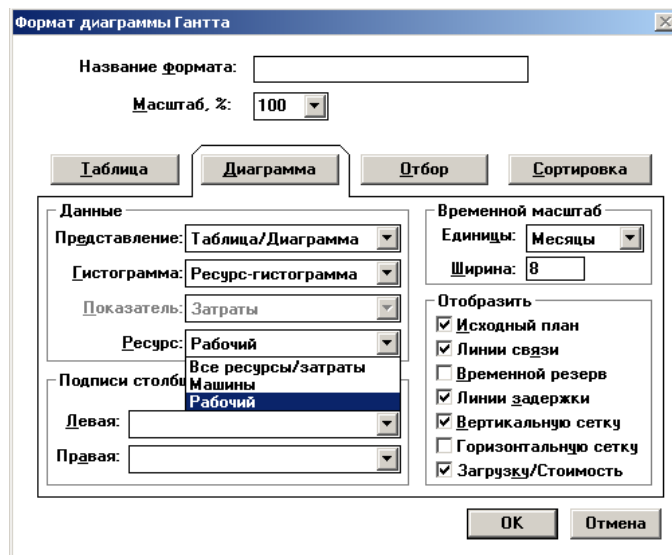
Формат диаграммы Гантта

Название формата:

Масштаб, %: 100

Таблица
Диаграмма
Отбор
Сортировка

Данные
Представление: Таблица/Диаграмма
Гистограмма: Ресурс-гистограмма
Показатель: Затраты
Ресурс: Рабочий
Все ресурсы/затраты
Машины
Рабочий

Подписи столбц
Левая:
Правая:

Временной масштаб
Единицы: Месяцы
Ширина: 8

Отобразить
☑ Исходный план
☑ Линии связи
☐ Временной резерв
☑ Линии задержки
☑ Вертикальную сетку
☐ Горизонтальную сетку
☑ Загрузку/Стоимость

OK
Отмена